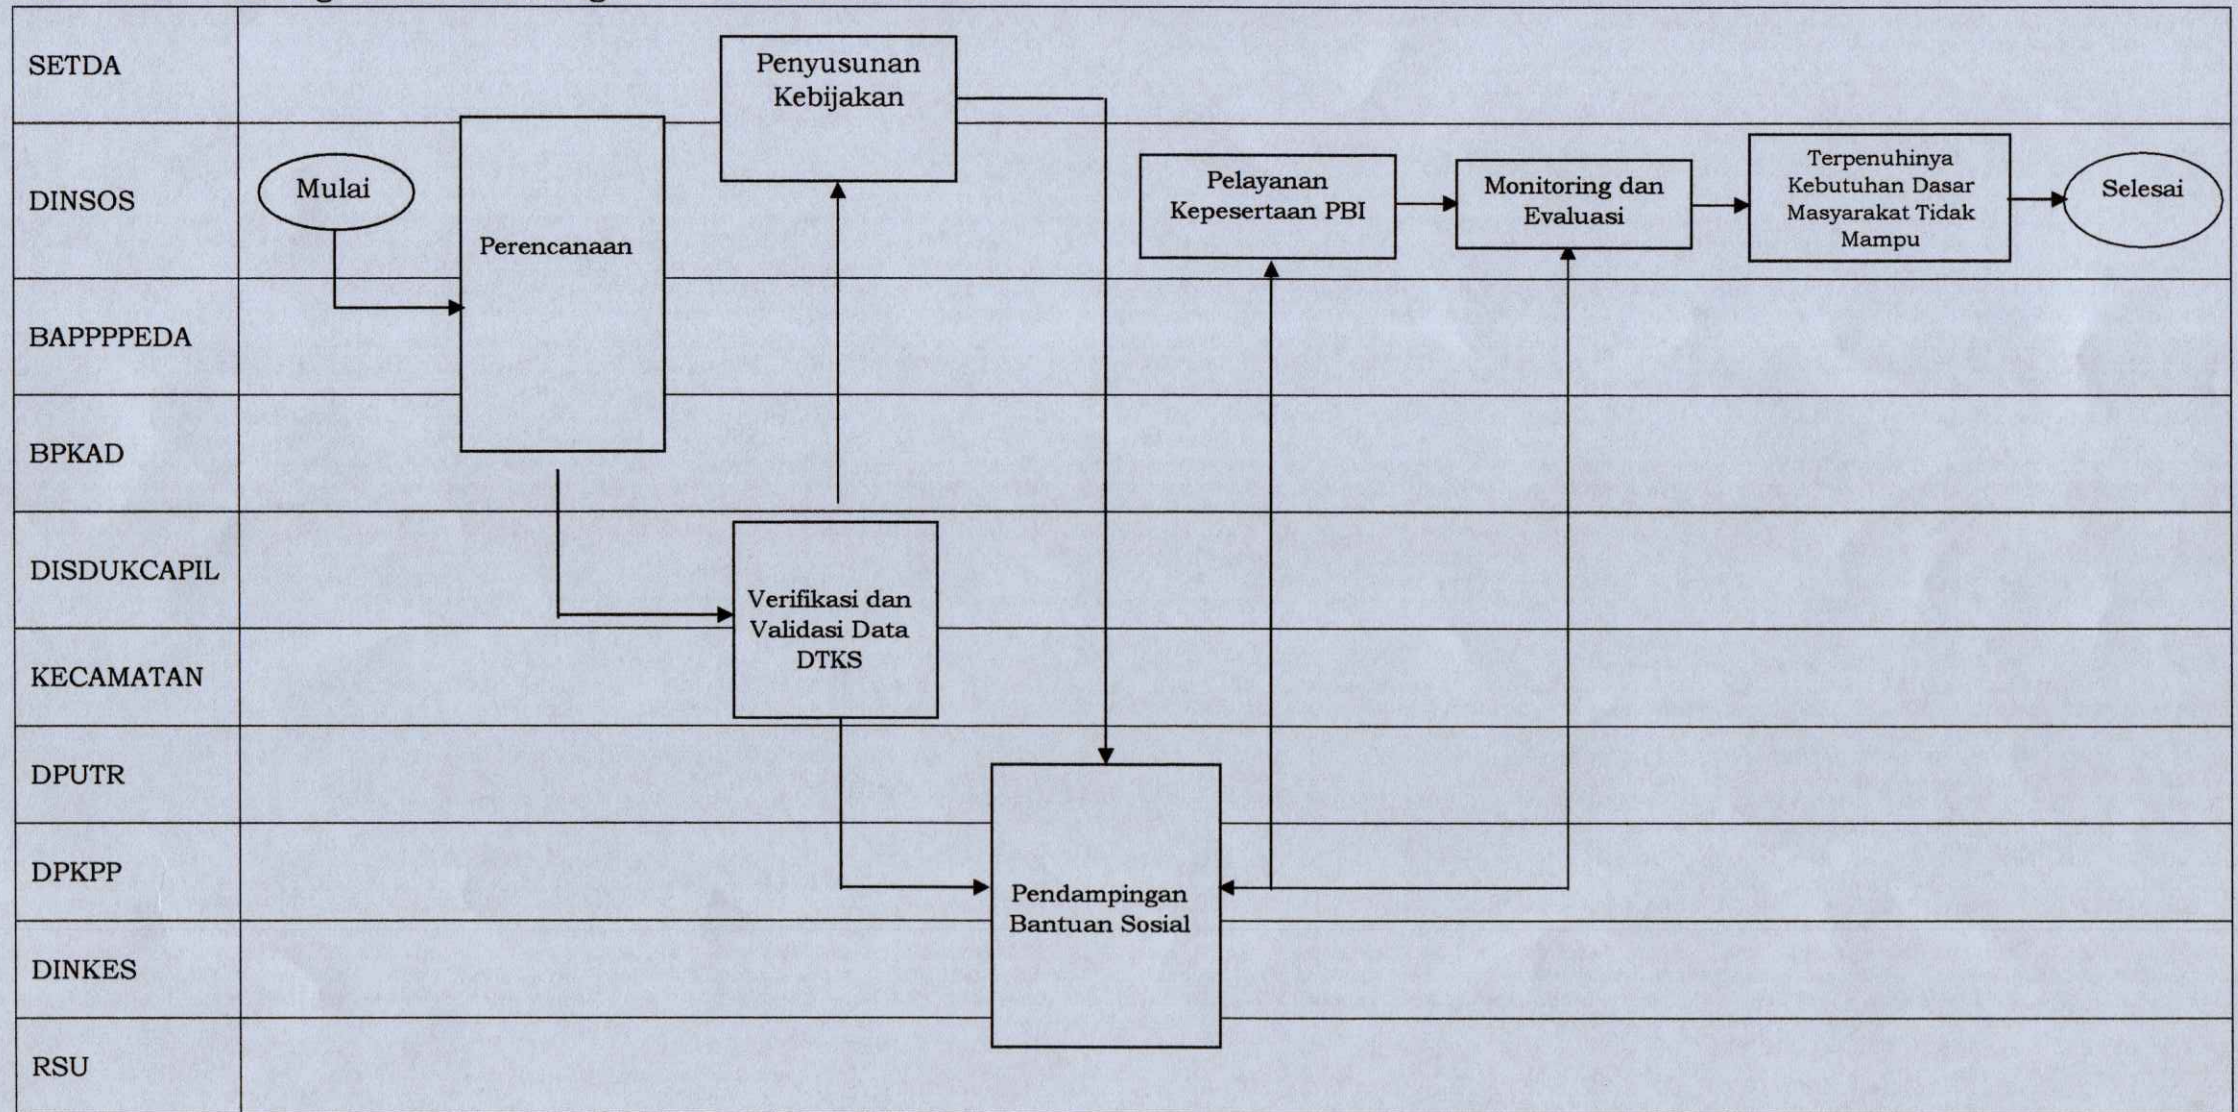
SETDA

DINSOS

BAPPPPEDA

BPKAD

DISDUKCAPIL

KECAMATAN

DPUTR

DPKPP

DINKES

RSU

Penyusunan Kebijakan

Mulai

Perencanaan

Pelayanan Kepesertaan PBI

Monitoring dan Evaluasi

Terpenuhinya Kebutuhan Dasar Masyarakat Tidak Mampu

Selesai

Verifikasi dan Validasi Data DTKS

Pendampingan Bantuan Sosial